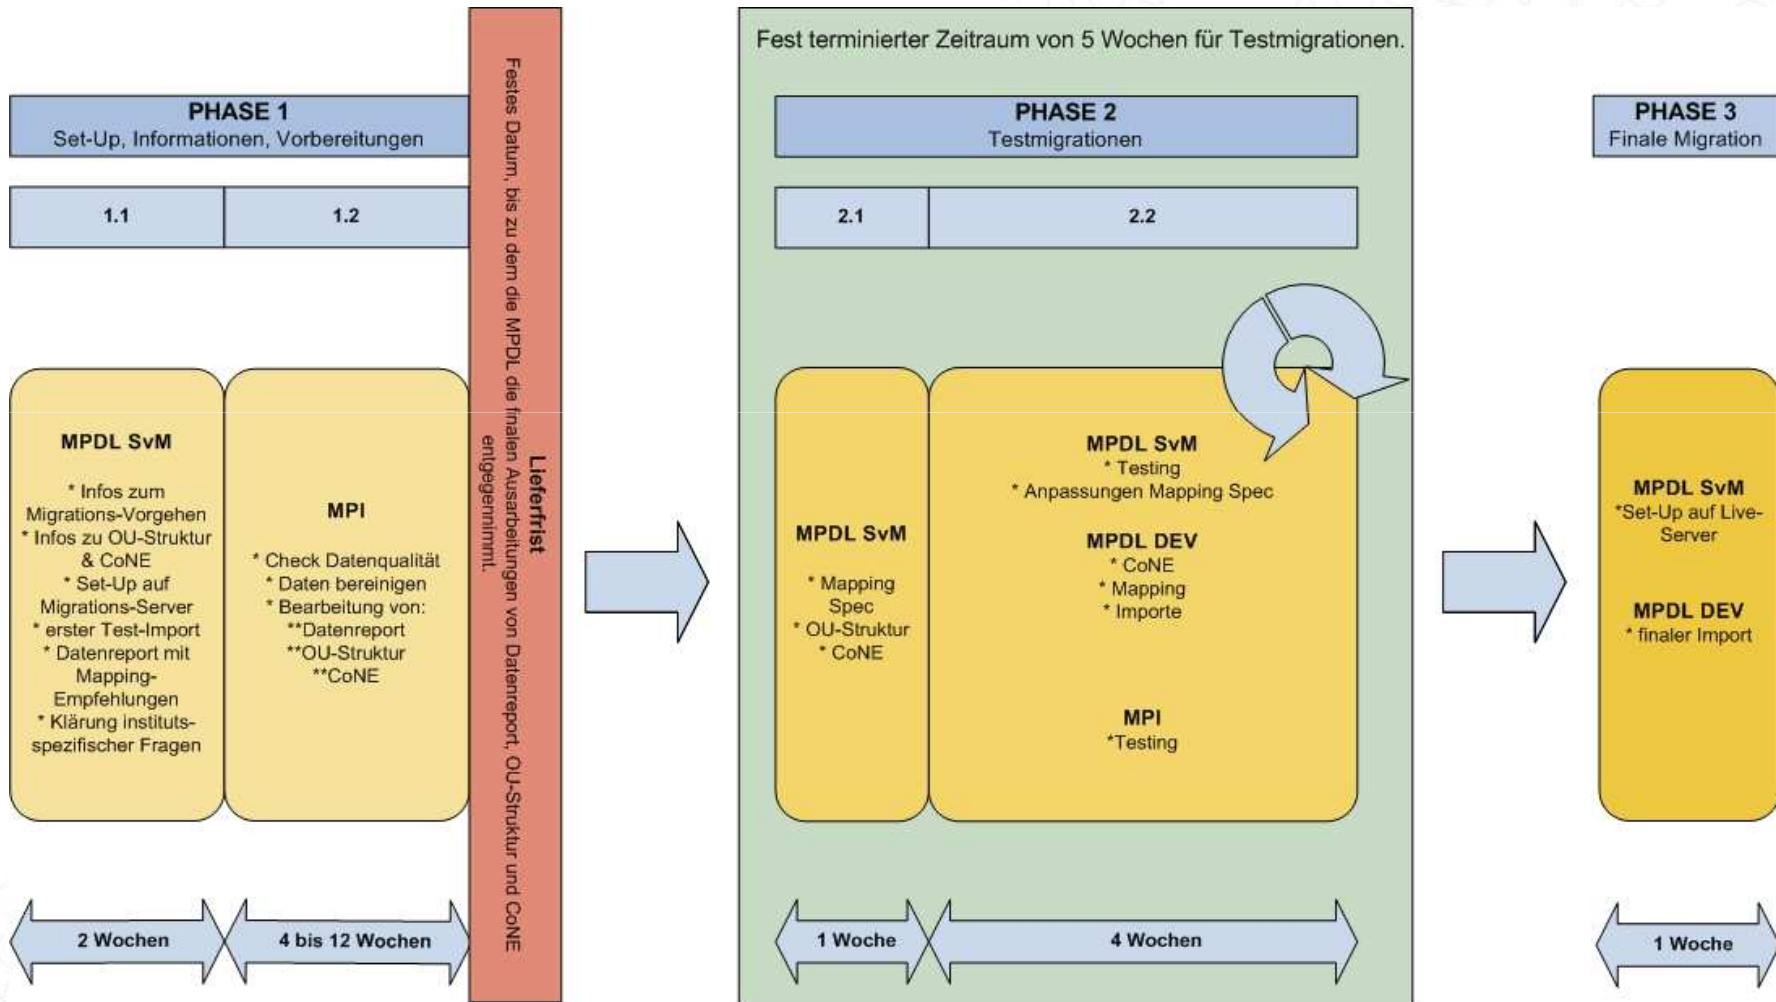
PHASE 1
Set-Up, Informationen, Vorbereitungen

1.1

1.2

MPDL SvM

* Infos zum Migrations-Vorgehen
* Infos zu OU-Struktur & CoNE
* Set-Up auf Migrations-Server
* erster Test-Import
* Datenreport mit Mapping-Empfehlungen
* Klärung instituts-spezifischer Fragen

MPI

* Check Datenqualität
* Daten bereinigen
* Bearbeitung von:
**Datenreport
**OU-Struktur
**CoNE

2 Wochen

4 bis 12 Wochen

Lieferfrist
Festes Datum, bis zu dem die MPDL die finalen Ausarbeitungen von Datenreport, OU-Struktur und CoNE entgegennimmt.

Fest terminierter Zeitraum von 5 Wochen für Testmigrationen.

PHASE 2
Testmigrationen

2.1

2.2

MPDL SvM

* Mapping Spec
* OU-Struktur
* CoNE

MPDL SvM
* Testing
* Anpassungen Mapping Spec

MPDL DEV
* CoNE
* Mapping
* Importe

MPI
*Testing

1 Woche

4 Wochen

PHASE 3
Finale Migration

MPDL SvM
*Set-Up auf Live-Server

MPDL DEV
* finaler Import

1 Woche